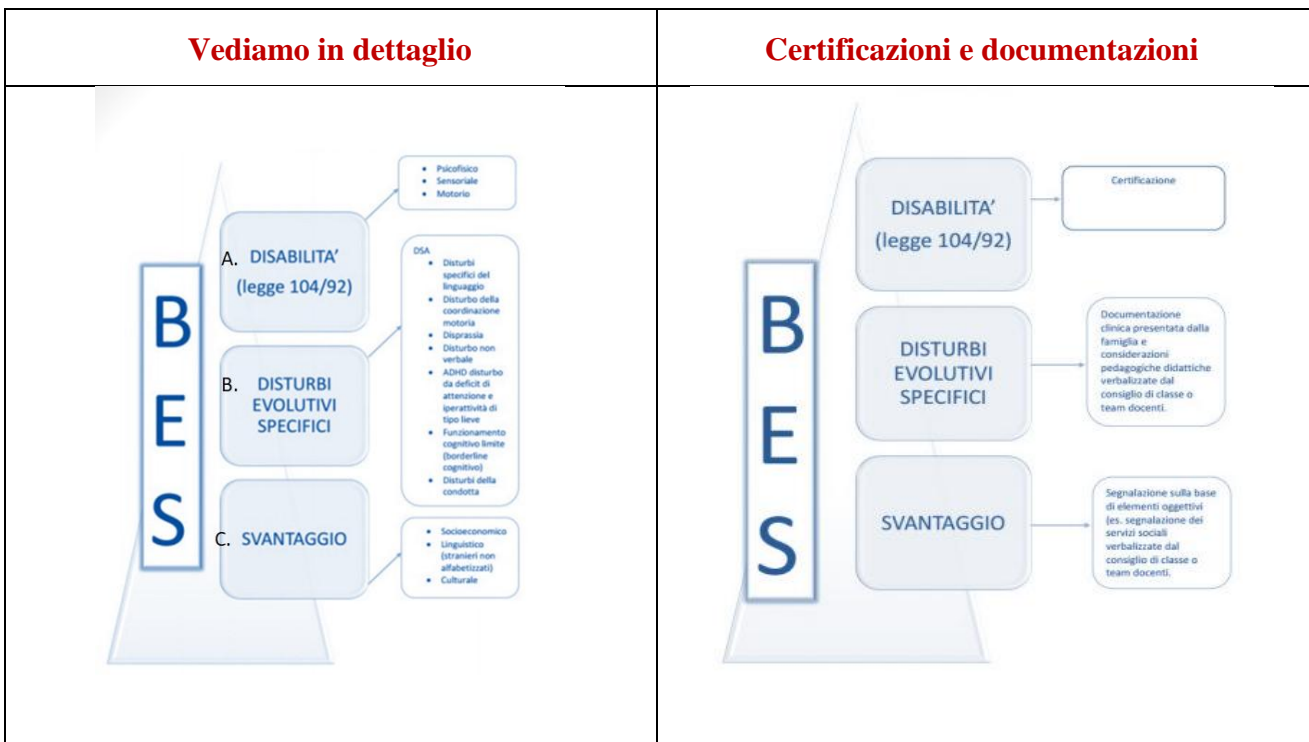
| Vediamo in dettaglio | Certificazioni e documentazioni |
|---|---|

B
E
S

A. DISABILITA' (legge 104/92)

• Psicofisico
• Sensoriale
• Motorio

B. DISTURBI EVOLUTIVI SPECIFICI

DSA
• Disturbi specifici del linguaggio
• Disturbo della coordinazione motoria
• Disprassia
• Disturbo non verbale
• ADHD disturbo da deficit di attenzione e iperattività di tipo lieve
• Funzionamento cognitivo limite (borderline cognitivo)
• Disturbi della condotta

C. SVANTAGGIO

• Socioeconomico
• Linguistico (stranieri non alfabetizzati)
• Culturale

B
E
S

DISABILITA' (legge 104/92)

Certificazione

DISTURBI EVOLUTIVI SPECIFICI

Documentazione clinica presentata dalla famiglia e considerazioni pedagogiche didattiche verbalizzate dal consiglio di classe o team docenti.

SVANTAGGIO

Segnalazione sulla base di elementi oggettivi (es. segnalazione dei servizi sociali verbalizzate dal consiglio di classe o team docenti.